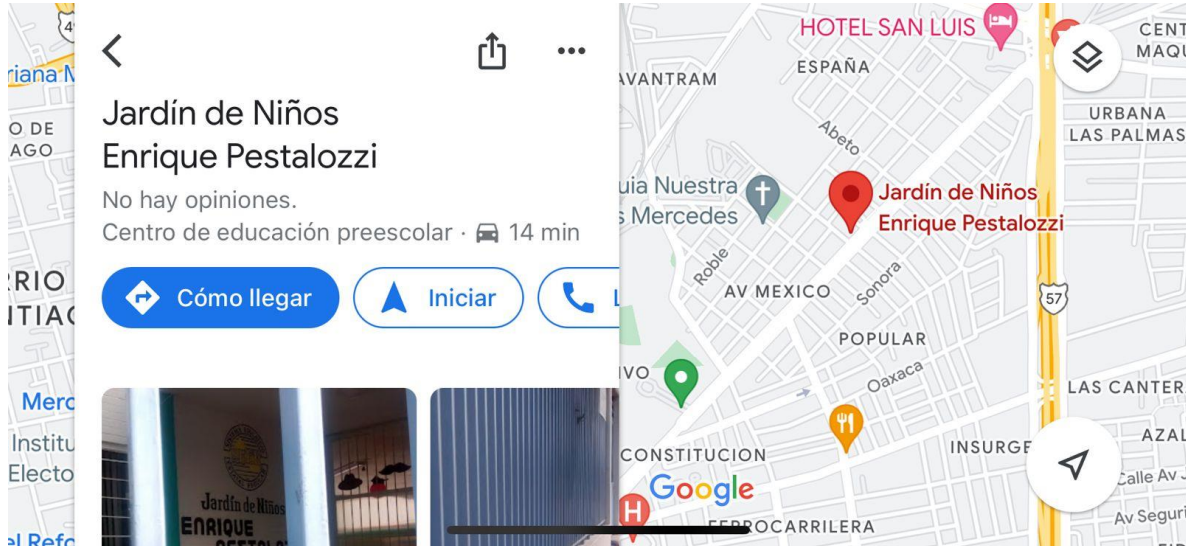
Jardín de Niños Enrique Pestalozzi
No hay opiniones.
Centro de educación preescolar · 14 min
Cómo llegar
Iniciar
L

Jardín de Niños ENRIQUE

riana M
O DE
AGO
RIO
TIAG
Merc
Institu
Electo
el Refo
HOTEL SAN LUIS
CENT
MAQU
AVANTRAM
ESPAÑA
URBANA
LAS PALMAS
Abeto
uia Nuestra
s Mercedes
Jardín de Niños Enrique Pestalozzi
Roble
Sonora
AV MEXICO
57
POPULAR
IVO
Oaxaca
LAS CANTER
AZAL
INSURGE
CONSTITUCION
Calle Av
Google
Av Seguri
FERROCARRILERA